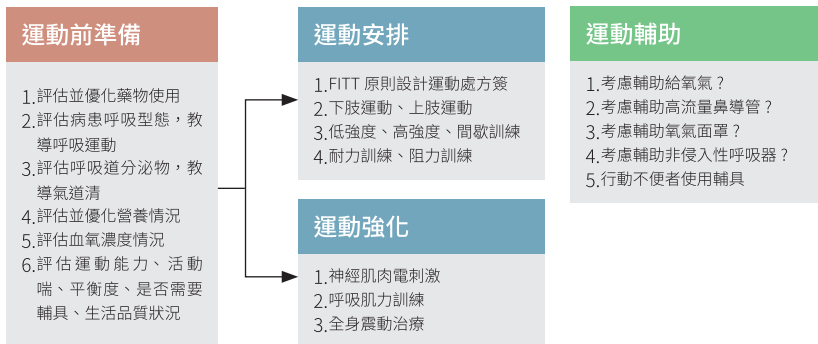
運動前準備

1.評估並優化藥物使用
2.評估病患呼吸型態，教導呼吸運動
3.評估呼吸道分泌物，教導氣道清
4.評估並優化營養情況
5.評估血氧濃度情況
6.評估運動能力、活動喘、平衡度、是否需要輔具、生活品質狀況

運動安排

1.FITT 原則設計運動處方簽
2.下肢運動、上肢運動
3.低強度、高強度、間歇訓練
4.耐力訓練、阻力訓練

運動強化

1.神經肌肉電刺激
2.呼吸肌力訓練
3.全身震動治療

運動輔助

1.考慮輔助給氧氣？
2.考慮輔助高流量鼻導管？
3.考慮輔助氧氣面罩？
4.考慮輔助非侵入性呼吸器？
5.行動不便者使用輔具